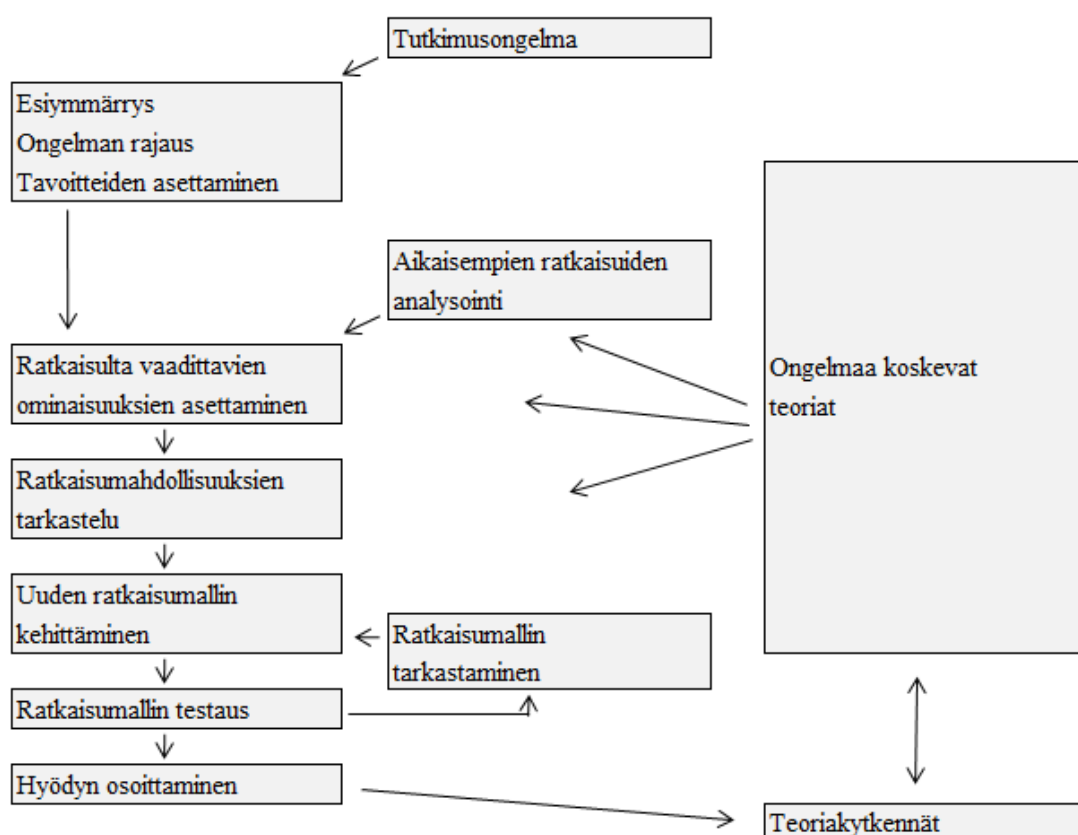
Tutkimusongelma

Esiymmärrys
Ongelman rajaus
Tavoitteiden asettaminen

Aikaisempien ratkaisuiden analysointi

Ratkaisulta vaadittavien ominaisuuksien asettaminen

Ratkaisumahdollisuuksien tarkastelu

Uuden ratkaisumallin kehittäminen

Ratkaisumallin tarkastaminen

Ratkaisumallin testaus

Hyödyn osoittaminen

Ongelmaa koskevat teoriat

Teoriakytkennät